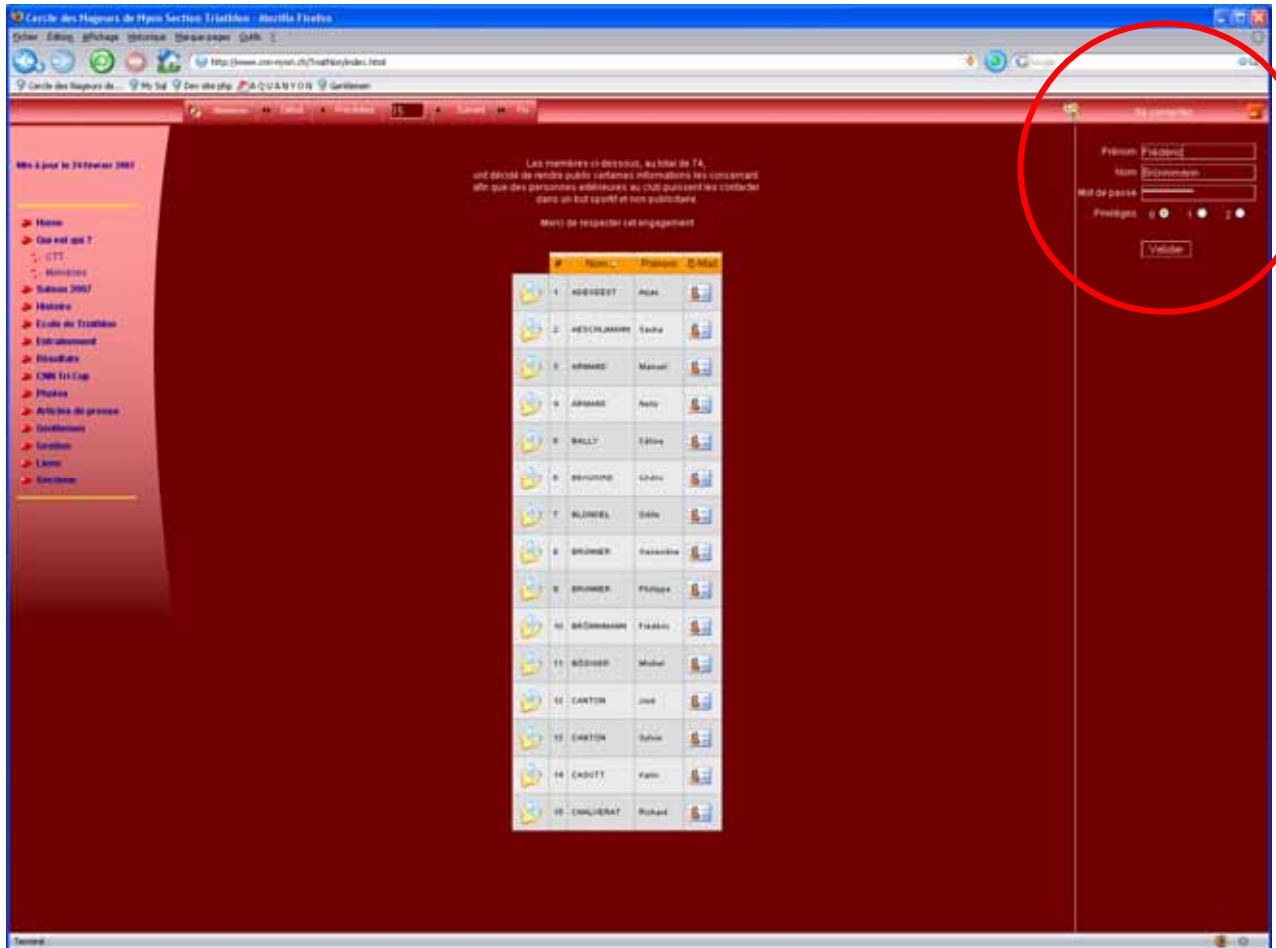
Cercle des Nageurs de Nyon Section Triathlon - Mozilla Firefox

Fichier Édition Affichage Historique Marque-pages Outils ?

http://www.cnn-nyon.ch/Triathlon/index.html

Cercle des Nageurs de... My Sql Dev site php AQUANYON Gentlemen

Mesures Début Précédent 15 Suivant Fin

Se connecter

Mis à jour le 24 février 2007

Home
Qui est qui ?
CTT
Membres
Saison 2007
Historique
Ecole de Triathlon
Entraînement
Résultats
CNN Tri Cup
Photos
Articles de presse
Gestion
Liens
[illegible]

Les membres ci-dessous, au total de 74, ont décidé de rendre public certaines informations les concernant afin que des personnes extérieures au club puissent les contacter dans un but sportif et non publicitaire.

Merci de respecter cet engagement

| # | Nom | Prénom | E-Mail |
|---|---|---|---|
| 1 | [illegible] | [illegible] | |
| 2 | AESCHLIMANN | Sacha | |
| 3 | ARMAND | Manuel | |
| 4 | ARMAND | Nelly | |
| 5 | BALLY | Céline | |
| 6 | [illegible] | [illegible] | |
| 7 | BLONDEL | Gilles | |
| 8 | BRUNNER | Gwendoline | |
| 9 | BRUNNER | Philippe | |
| 10 | BRÖNNIMANN | Frédéric | |
| 11 | BÜSSER | Michel | |
| 12 | CANTON | José | |
| 13 | CANTON | Sylvie | |
| 14 | CADUTT | Karin | |
| 15 | CHALVERAT | Richard | |

Prénom Frédéric
Nom Brönnimann
Mot de passe ••••••••••
Privilèges 0 1 2
Valider

Terminé